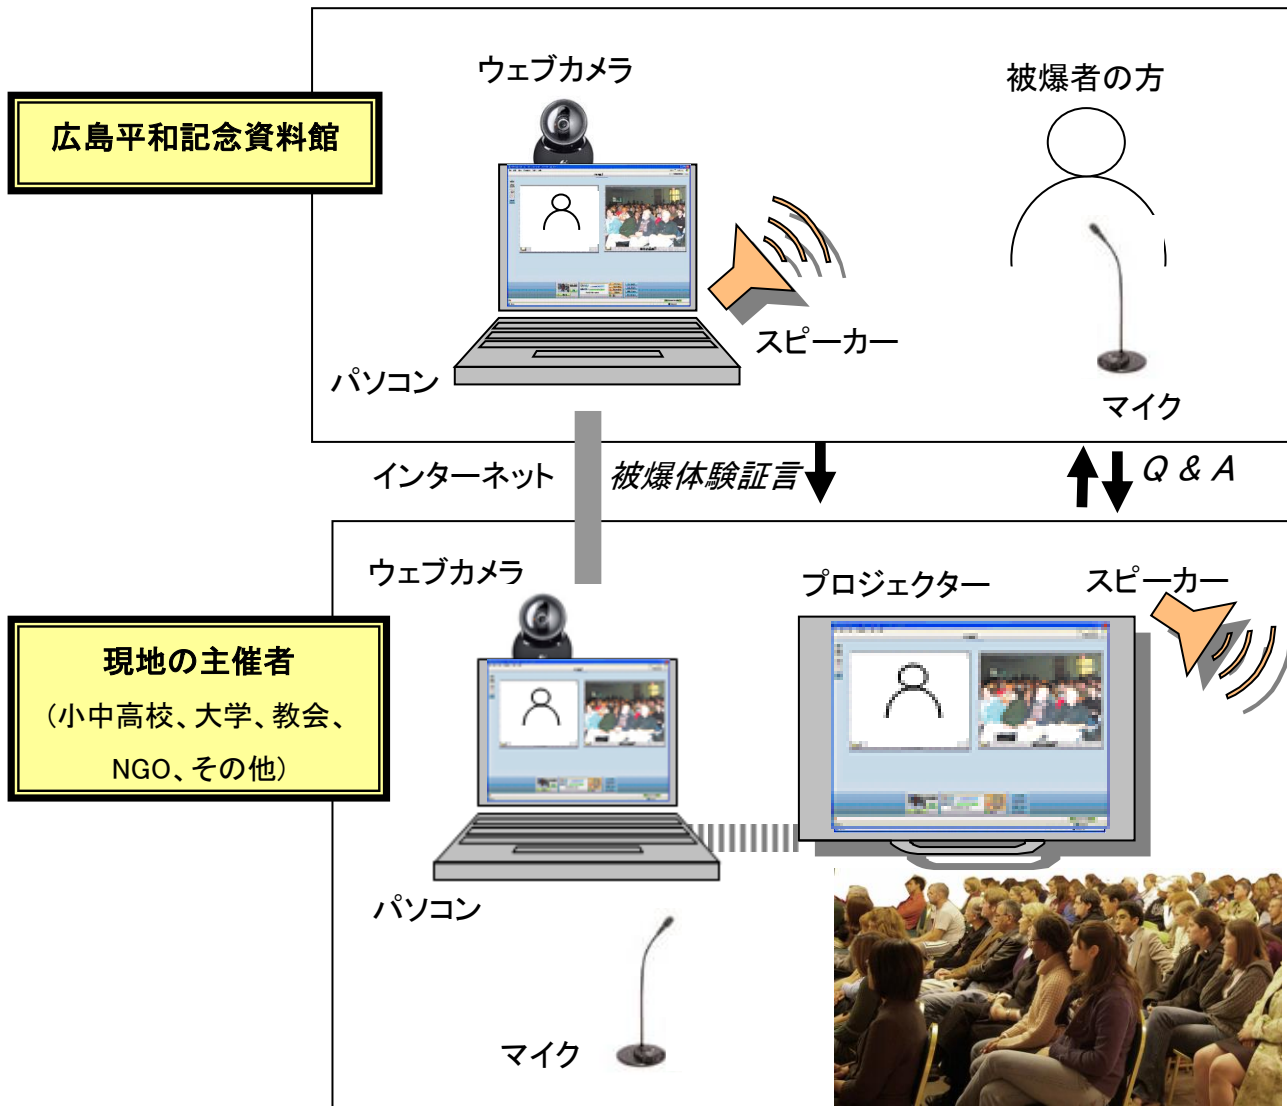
広島平和記念資料館

ウェブカメラ

被爆者の方

スピーカー

パソコン

マイク

インターネット

被爆体験証言

Q & A

現地の主催者
（小中高校、大学、教会、NGO、その他）

ウェブカメラ

プロジェクター

スピーカー

パソコン

マイク